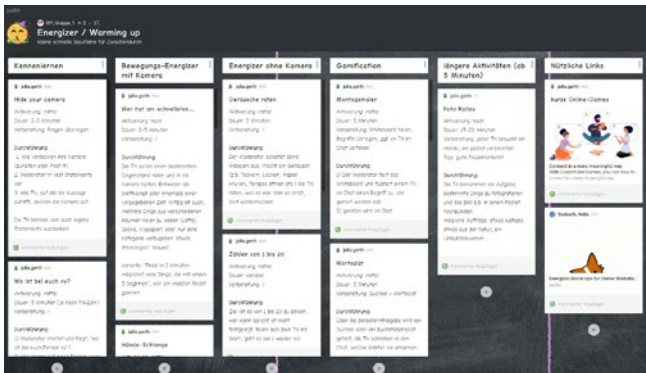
padlet

AFI_Gruppe_5 • 2 • 2

Energizer / Worming up

Kleine schnelle Bausteine für Zwischendurch

Kennenlernen

julia.gerth

Hide your camera

Anleitung: nefitz
Dauer: 2-3 Minuten
Vorbereitung: Fragen überlegen

Durchführung

1. Alle verstecken ihre Kamera (Zunahme einer Post-It)
2. Moderator*in liest Statements vor
3. Wer*für sich die Aussage zutrifft, deckt die Kamera auf

Die TN kennen sich auch eigens Statements ausdenken

Kommentar hinzufügen

julia.gerth

Wo ist bei euch xy?

Anleitung: nefitz
Dauer: 5 Minuten
Vorbereitung: /

Durchführung

1) Moderator stellt und fragt, "wo ist bei euch ... ?"

Bewegungs-Energizer mit Kamera

julia.gerth

Wer hat am schnellsten...

Anleitung: nefitz
Dauer: 2-5 Minuten
Vorbereitung: /

Durchführung

Die TN sollen einen bestimmten Gegenstand holen und in die Kamera halten. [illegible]

Variante: "Finde in 2 Minuten möglichst viele Dinge, die mit einem B beginnen", wer am meisten findet gewinnt

Kommentar hinzufügen

julia.gerth

Hände-Schlange

Energizer ohne Kamera

julia.gerth

Geräusche raten

Anleitung: nefitz
Dauer: 5 Minuten
Vorbereitung: /

Durchführung

Der Moderator schaltet seine Webcam aus, macht ein Geräusch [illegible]

Kommentar hinzufügen

julia.gerth

Zählen von 1 bis 20

Anleitung: nefitz
Dauer: variabel
Vorbereitung: /

Durchführung

Ziel ist es von 1 bis 20 zu zählen, wer wann spricht ist nicht festgelegt. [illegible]

Gamification

julia.gerth

Montagsmaler

Anleitung: nefitz
Dauer: 5 Minuten
Vorbereitung: Whiteboard teilen, Begriffe überlegen

Durchführung

1) Der Moderator teilt das Whiteboard und flüstert einem TN im Chat einen Begriff zu, der gemalt werden soll
2) geraten wird im Chat

Kommentar hinzufügen

julia.gerth

Wortsalat

Anleitung: nefitz
Dauer: 5 Minuten
Vorbereitung: Suchsel – Wortsalat

Durchführung

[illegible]

längere Aktivitäten (ab 5 Minuten)

julia.gerth

Foto Rallye

Anleitung: nefitz
Dauer: 15-20 Minuten
Vorbereitung: jeder TN braucht ein Handy, ein paar Tipps gute Fragen entwerfen

Durchführung

Die TN bekommen ein Aufgabe, bestimmte Dinge zu fotografieren und das bild z.B. in einem Padlet hochzuladen. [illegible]

Kommentar hinzufügen

Nützliche Links

julia.gerth

Kurze Online-Games

Kommentar hinzufügen

Seebach, Heike

Energizer: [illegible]

Kommentar hinzufügen